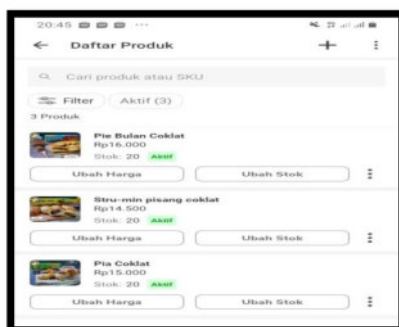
20:45

← Daftar Produk +

Cari produk atau SKU

Filter Aktif (3)

3 Produk

Pie Bulan Coklat
Rp16.000
Stok: 20 Aktif

Ubah Harga Ubah Stok

Stru-min pisang coklat
Rp14.500
Stok: 20 Aktif

Ubah Harga Ubah Stok

Pia Coklat
Rp15.000
Stok: 20 Aktif

Ubah Harga Ubah Stok